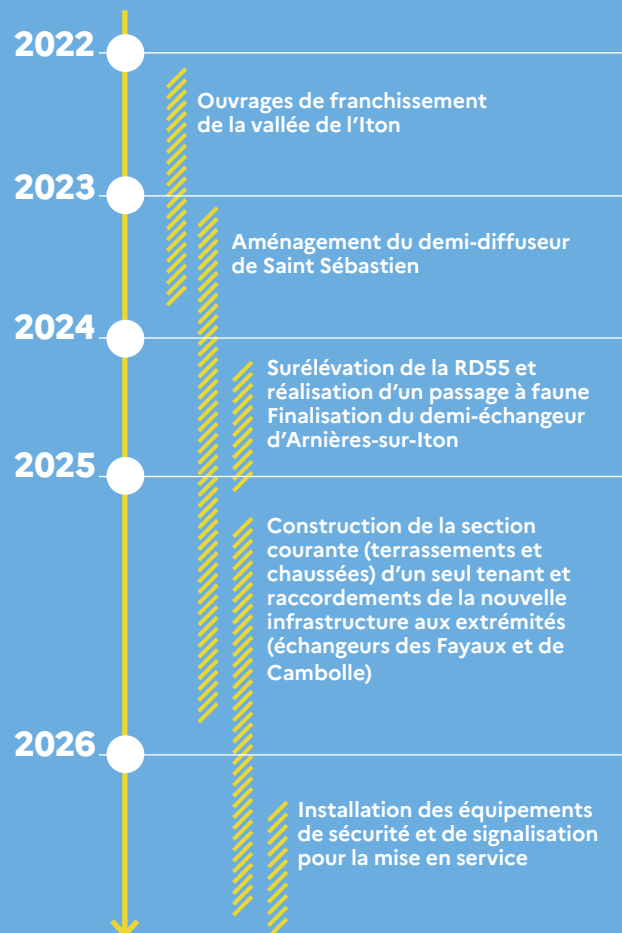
2022

Ouvrages de franchissement de la vallée de l'Iton

2023

Aménagement du demi-diffuseur de Saint Sébastien

2024

Surélévation de la RD55 et réalisation d'un passage à faune
Finalisation du demi-échangeur d'Arnières-sur-Iton

2025

Construction de la section courante (terrassements et chaussées) d'un seul tenant et raccordements de la nouvelle infrastructure aux extrémités (échangeurs des Fayaux et de Cambolle)

2026

Installation des équipements de sécurité et de signalisation pour la mise en service